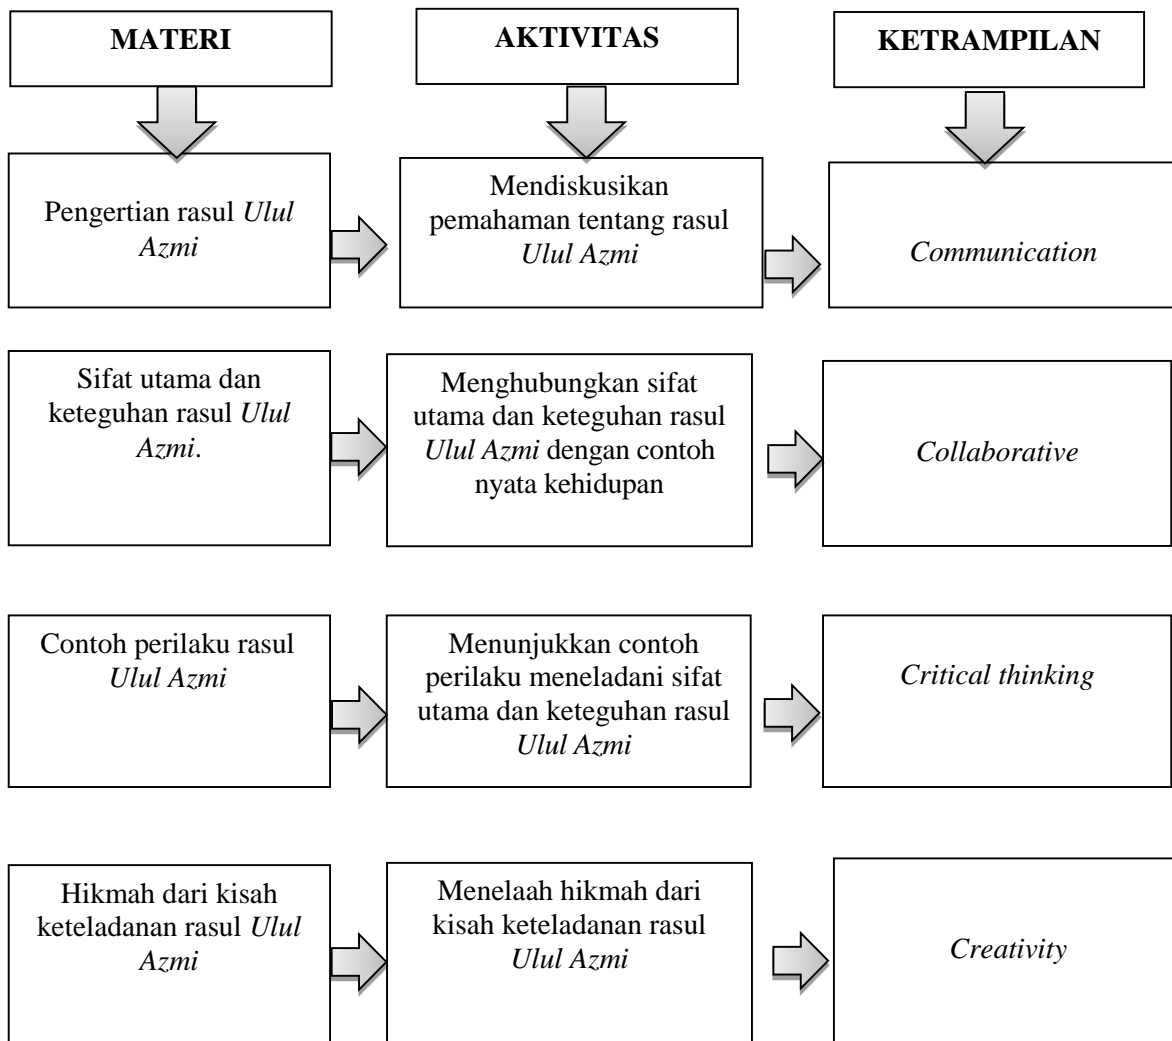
MATERI

AKTIVITAS

KETRAMPILAN

Pengertian rasul Ulul Azmi

Mendiskusikan pemahaman tentang rasul Ulul Azmi

Communication

Sifat utama dan keteguhan rasul Ulul Azmi.

Menghubungkan sifat utama dan keteguhan rasul Ulul Azmi dengan contoh nyata kehidupan

Collaborative

Contoh perilaku rasul Ulul Azmi

Menunjukkan contoh perilaku meneladani sifat utama dan keteguhan rasul Ulul Azmi

Critical thinking

Hikmah dari kisah keteladanan rasul Ulul Azmi

Menelaah hikmah dari kisah keteladanan rasul Ulul Azmi

Creativity